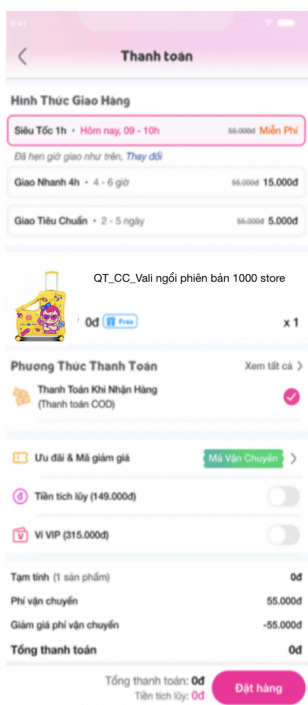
9:41

Thanh toán

Hình Thức Giao Hàng

Siêu Tốc 1h • Hôm nay, 09 - 10h 55.000đ Miễn Phí

Đã hẹn giờ giao như trên, Thay đổi

Giao Nhanh 4h • 4 - 6 giờ 55.000đ 15.000đ

Giao Tiêu Chuẩn • 2 - 5 ngày 55.000đ 5.000đ

QT_CC_Vali ngồi phiên bản 1000 store

0đ Free

x 1

Phương Thức Thanh Toán Xem tất cả

Thanh Toán Khi Nhận Hàng (Thanh toán COD)

Ưu đãi & Mã giảm giá Mã Vận Chuyển

Tiền tích lũy (149.000đ)

Ví VIP (315.000đ)

Tạm tính (1 sản phẩm) 0đ

Phí vận chuyển 55.000đ

Giảm giá phí vận chuyển -55.000đ

Tổng thanh toán 0đ

Tổng thanh toán: 0đ
Tiền tích lũy: 0đ

Đặt hàng